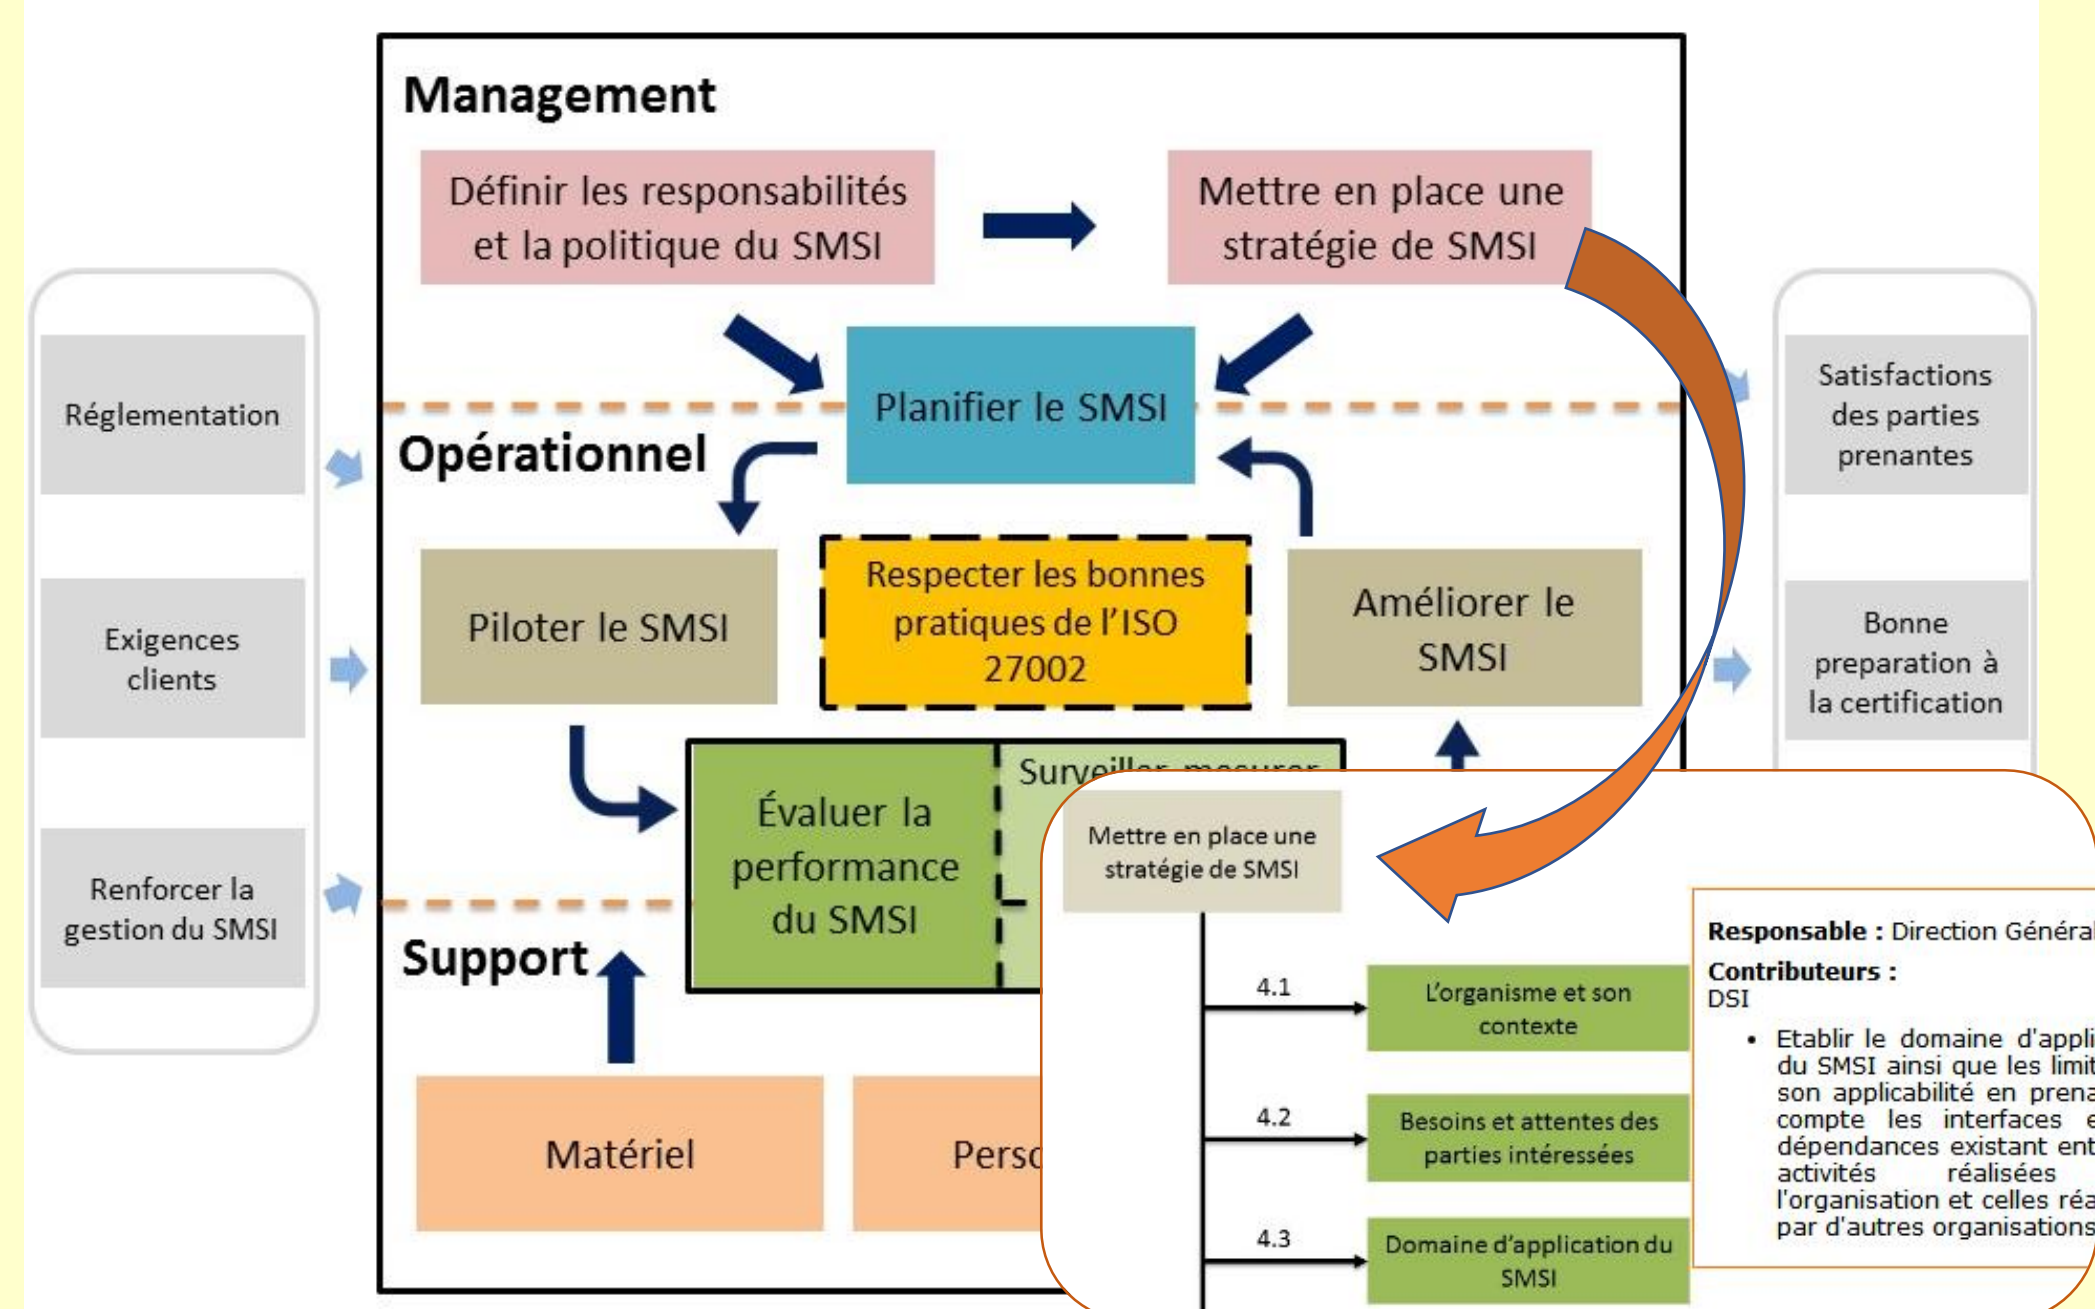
Management

Définir les responsabilités et la politique du SMSI

Mettre en place une stratégie de SMSI

Réglementation

Exigences clients

Renforcer la gestion du SMSI

Planifier le SMSI

Opérationnel

Piloter le SMSI

Respecter les bonnes pratiques de l'ISO 27002

Améliorer le SMSI

Satisfactions des parties prenantes

Bonne preparation à la certification

Évaluer la performance du SMSI

Surveiller, mesurer

Support

Matériel

Pers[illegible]

Mettre en place une stratégie de SMSI

4.1
L'organisme et son contexte

4.2
Besoins et attentes des parties intéressées

4.3
Domaine d'application du SMSI

Responsable : Direction Généra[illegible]
Contributeurs :
DSI
• Etablir le domaine d'appli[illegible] du SMSI ainsi que les limit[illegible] son applicabilité en prena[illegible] compte les interfaces e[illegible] dépendances existant ent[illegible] activités réalisées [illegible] l'organisation et celles réa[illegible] par d'autres organisations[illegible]